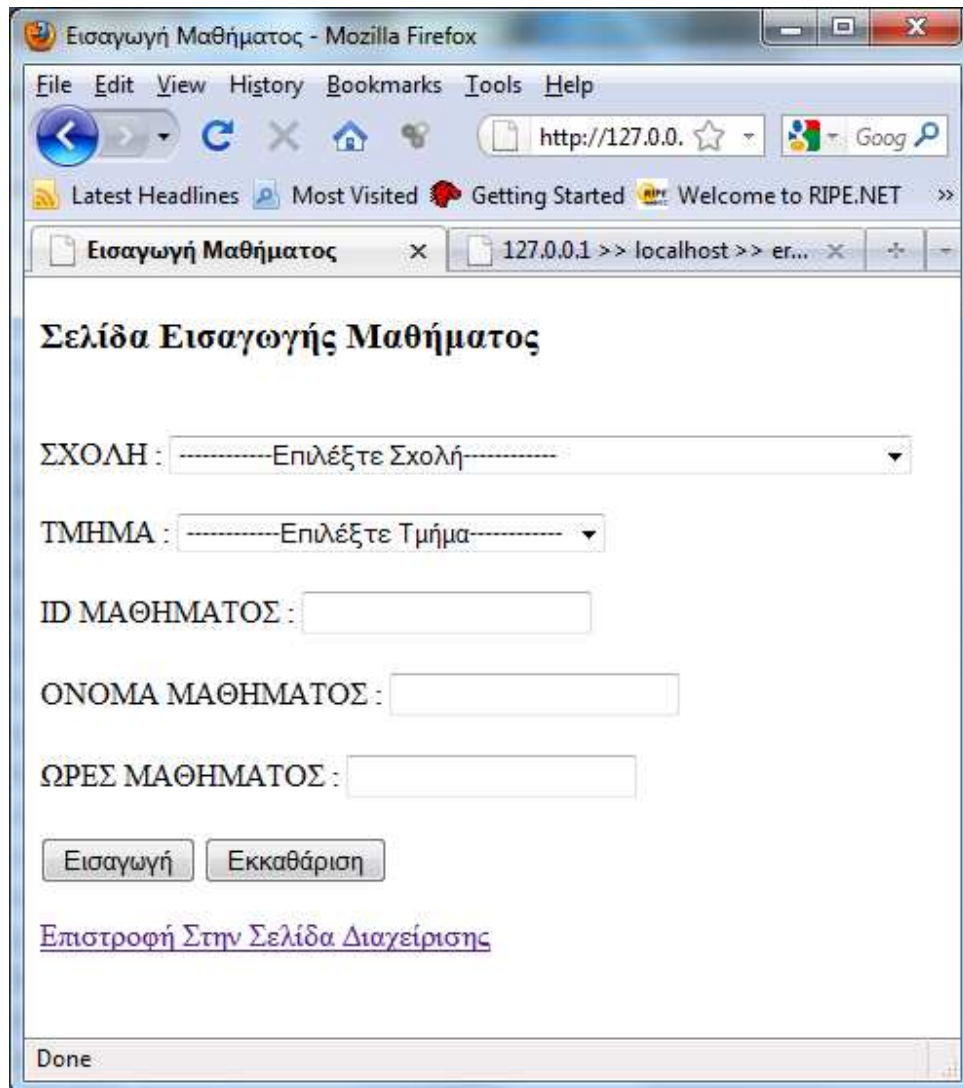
Εισαγωγή Μαθήματος - Mozilla Firefox

File Edit View History Bookmarks Tools Help

http://127.0.0.

Goog

Latest Headlines Most Visited Getting Started Welcome to RIPE.NET »

Εισαγωγή Μαθήματος ×

127.0.0.1 >> localhost >> er... ×

Σελίδα Εισαγωγής Μαθήματος

ΣΧΟΛΗ : ------------Επιλέξτε Σχολή------------

ΤΜΗΜΑ : ------------Επιλέξτε Τμήμα------------

ID ΜΑΘΗΜΑΤΟΣ :

ΟΝΟΜΑ ΜΑΘΗΜΑΤΟΣ :

ΩΡΕΣ ΜΑΘΗΜΑΤΟΣ :

Εισαγωγή Εκκαθάριση

Επιστροφή Στην Σελίδα Διαχείρισης

Done